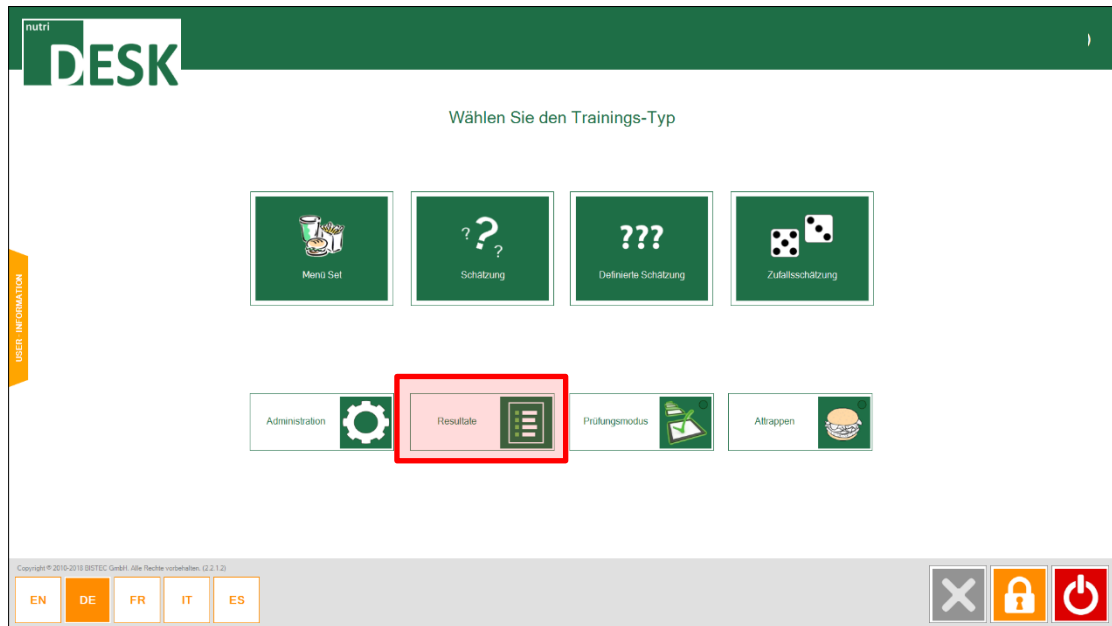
nutri
DESK

Wählen Sie den Trainings-Typ

USER INFORMATION

Menü Set

? ? ?

Schätzung

???

Definierte Schätzung

Zufallsschätzung

Administration

Resultate

Prüfungsmodus

Attrappen

Copyright © 2010-2018 BISTEC GmbH. Alle Rechte vorbehalten. (2.2.1.2)

EN DE FR IT ES